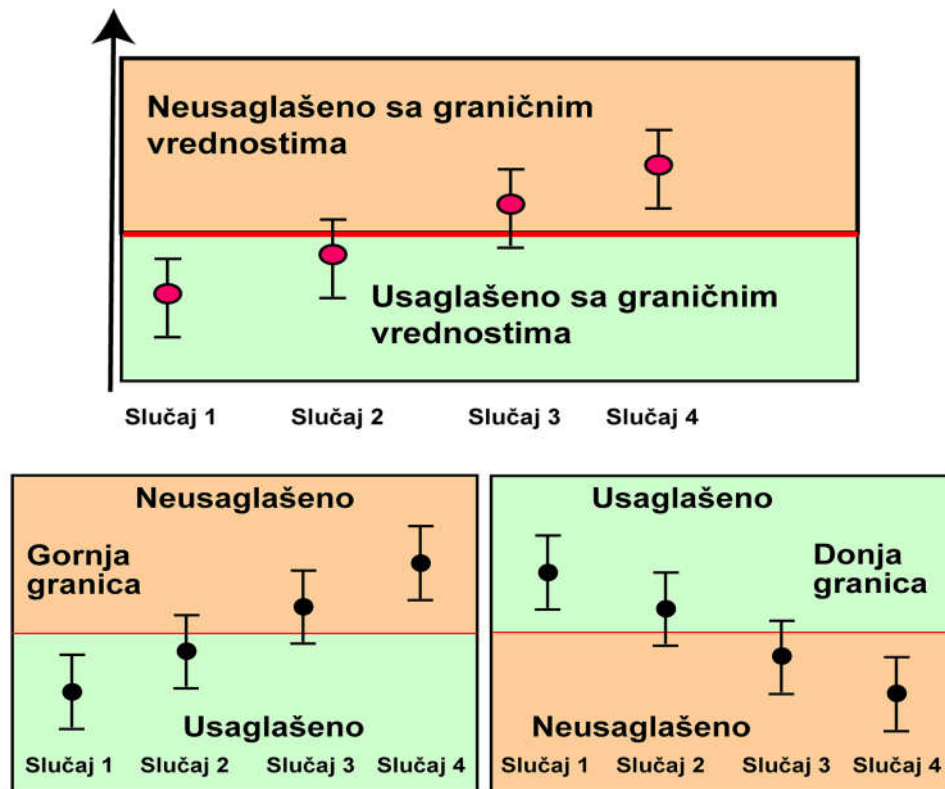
Neusaglašeno sa graničnim vrednostima

Usaglašeno sa graničnim vrednostima

Slučaj 1 Slučaj 2 Slučaj 3 Slučaj 4

Neusaglašeno

Gornja granica

Usaglašeno

Slučaj 1 Slučaj 2 Slučaj 3 Slučaj 4

Usaglašeno

Donja granica

Neusaglašeno

Slučaj 1 Slučaj 2 Slučaj 3 Slučaj 4